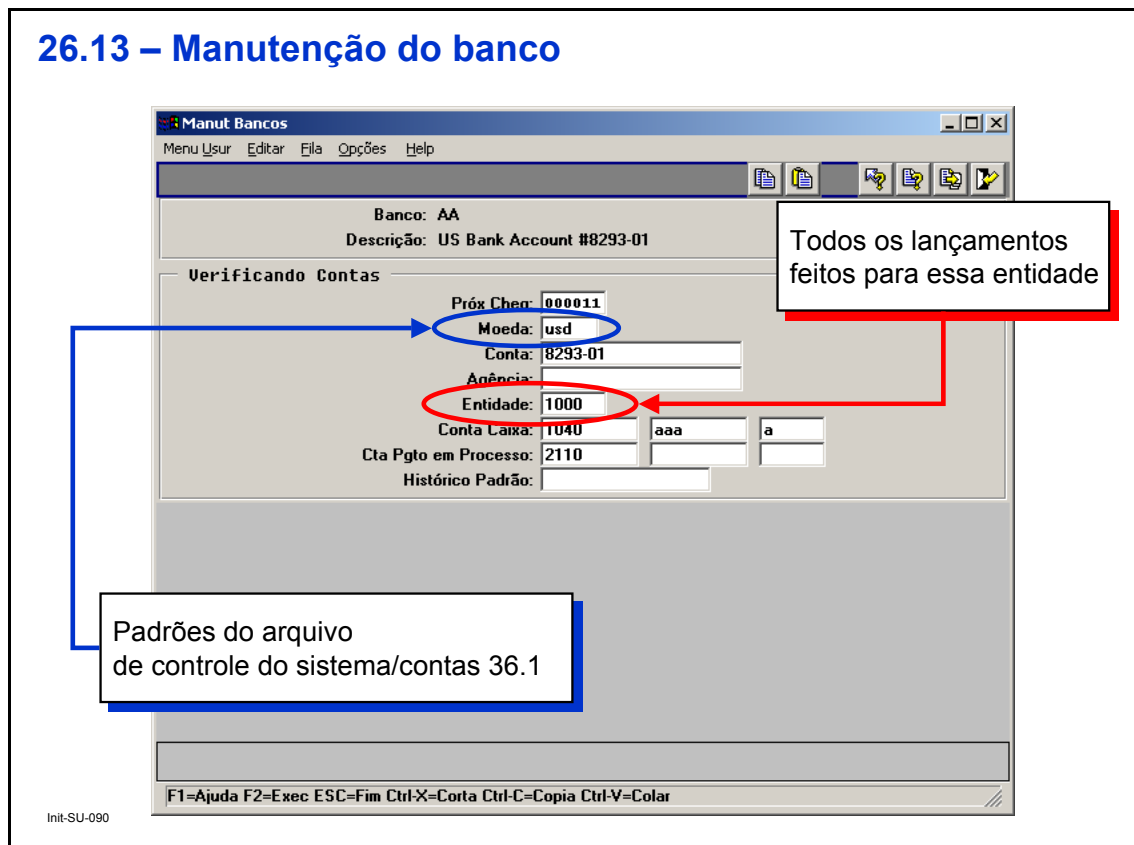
26.13 – Manutenção do banco

Manut Bancos

Menu Usur Editar Fila Opções Help

Banco: AA
Descrição: US Bank Account #8293-01

Todos os lançamentos feitos para essa entidade

Verificando Contas

Próx Cheq: 000011
Moeda: usd
Conta: 8293-01
Agência:
Entidade: 1000
Conta Caixa: 1040 aaa a
Cta Pgto em Processo: 2110
Histórico Padrão:

Padrões do arquivo de controle do sistema/contas 36.1

F1=Ajuda F2=Exec ESC=Fim Ctrl-X=Corta Ctrl-C=Copia Ctrl-V=Colar

Init-SU-090